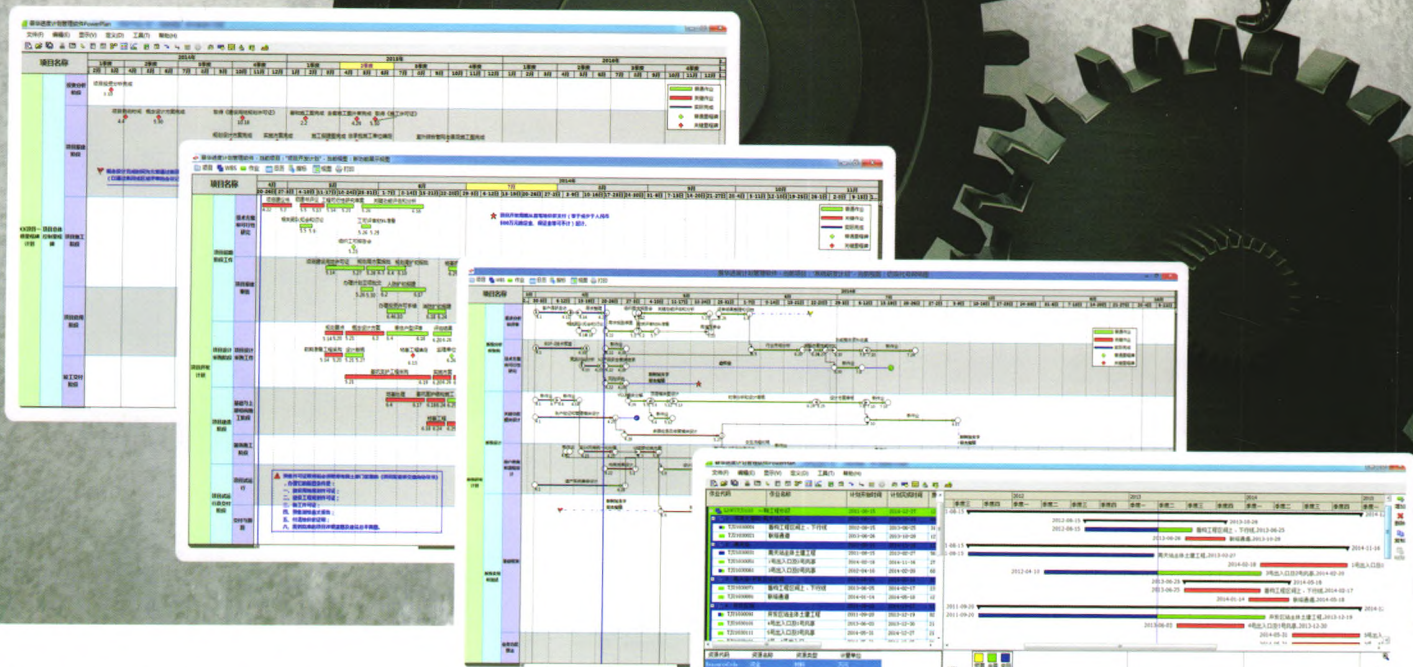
项目名称

2013年

2014年

项目名称

2014年

项目名称

2014年

作业代码

作业名称

计划开始时间

计划完成时间

2012

2013

2014

2012-08-15

2013-10-28

2013-08-25

2014-11-14

2014-02-18

2013-06-25

2014-05-18

2011-09-20

2013-12-19

2013-12-20

2014-05-31